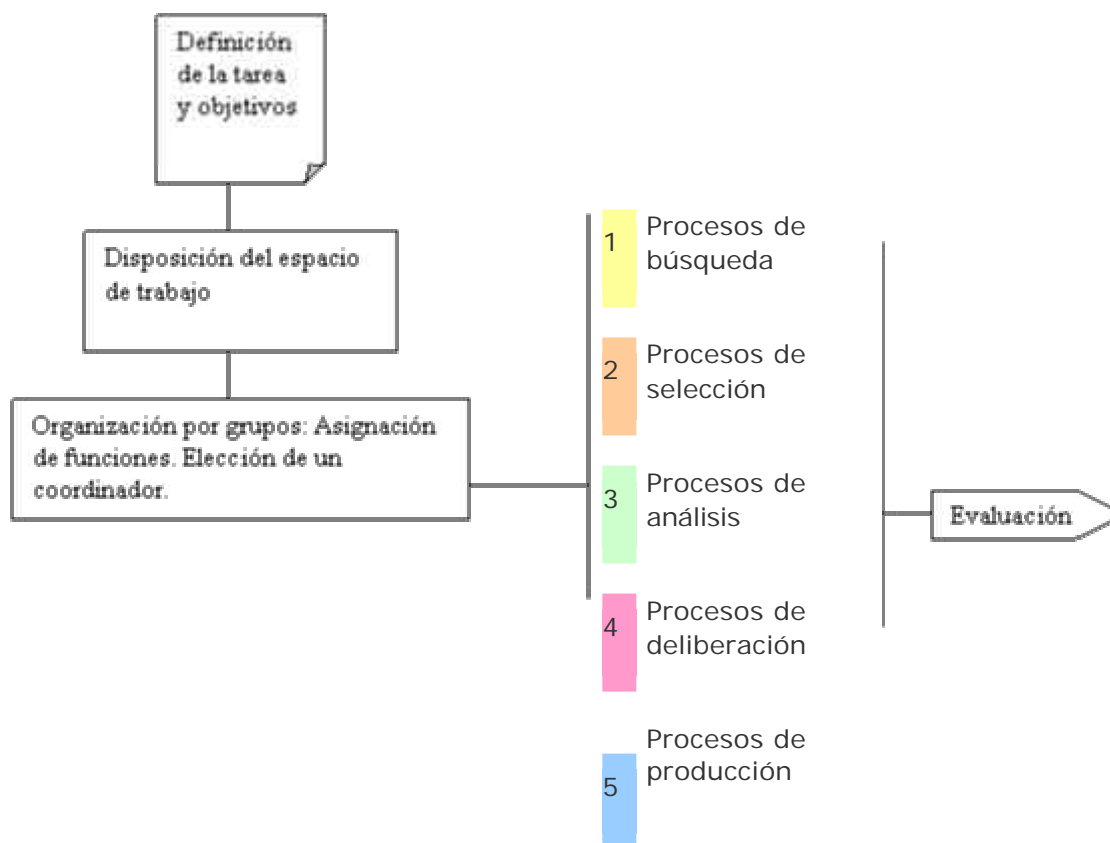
Definición de la tarea y objetivos

Disposición del espacio de trabajo

Organización por grupos: Asignación de funciones. Elección de un coordinador.

1 Procesos de búsqueda

2 Procesos de selección

3 Procesos de análisis

4 Procesos de deliberación

5 Procesos de producción

Evaluación